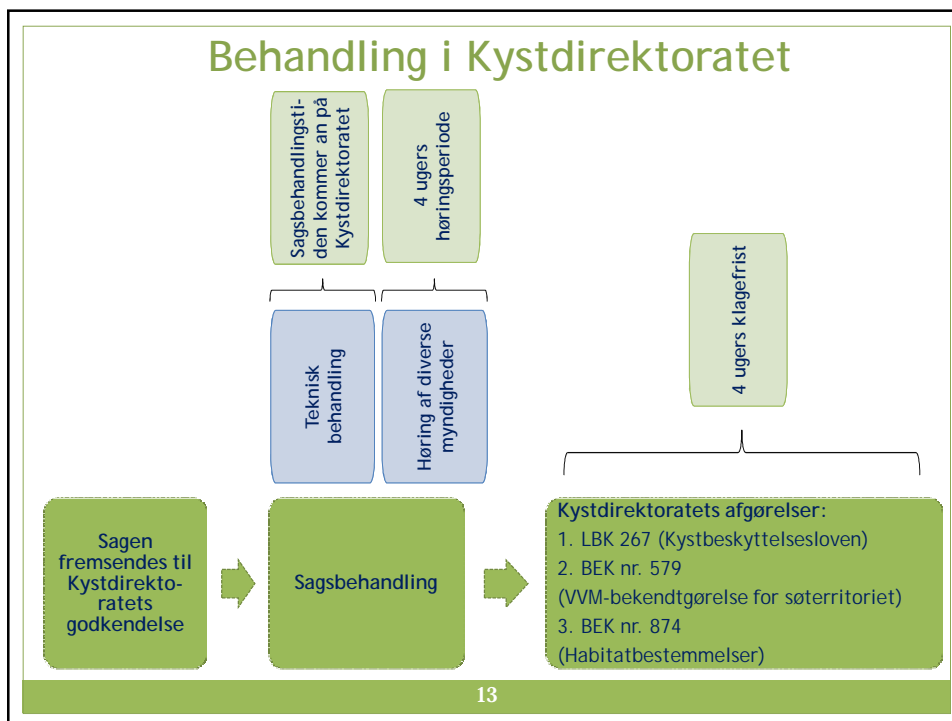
Behandling i Kystdirektoratet

Sagsbehandlingstiden kommer an på Kystdirektoratet

4 ugers høringsperiode

Teknisk behandling

Høring af diverse myndigheder

4 ugers klagefrist

Sagen fremsendes til Kystdirektoratets godkendelse

Sagsbehandling

Kystdirektoratets afgørelser:
1. LBK 267 (Kystbeskyttelsesloven)
2. BEK nr. 579
(VVM-bekendtgørelse for søterritoriet)
3. BEK nr. 874
(Habitatbestemmelser)

13